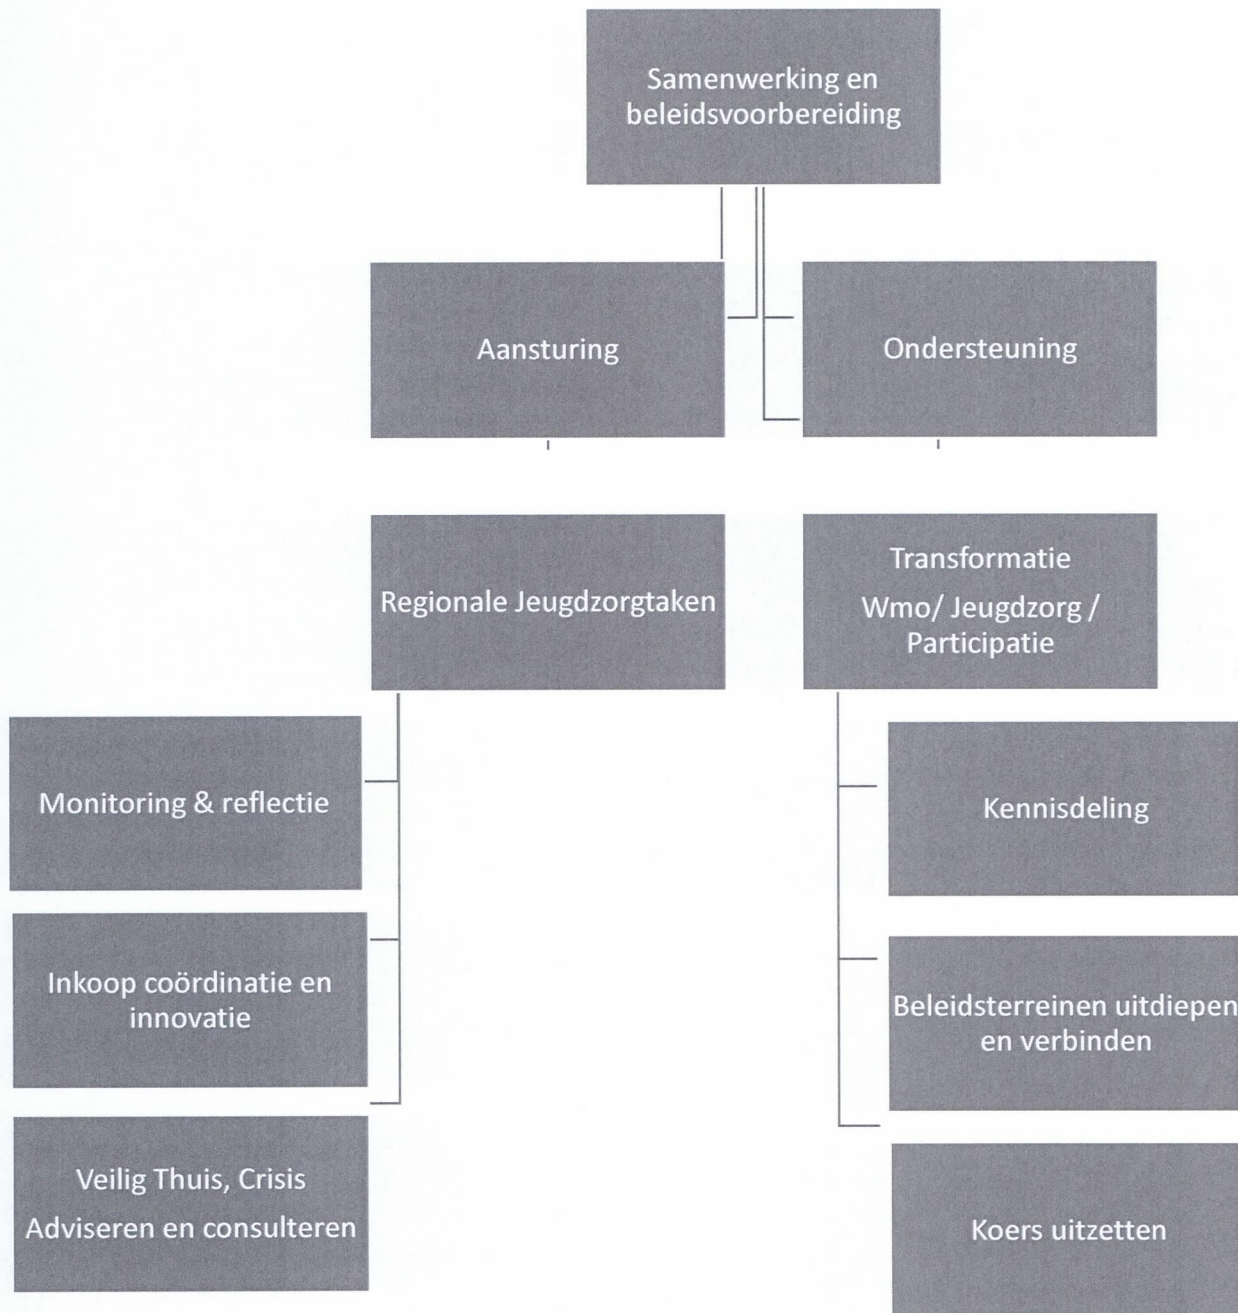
Samenwerking en beleidsvoorbereiding

Aansturing

Ondersteuning

Regionale Jeugdzorgtaken

Transformatie
Wmo/ Jeugdzorg / Participatie

Monitoring & reflectie

Inkoop coördinatie en innovatie

Veilig Thuis, Crisis
Adviseren en consulteren

Kennisdeling

Beleidsterreinen uitdiepen en verbinden

Koers uitzetten